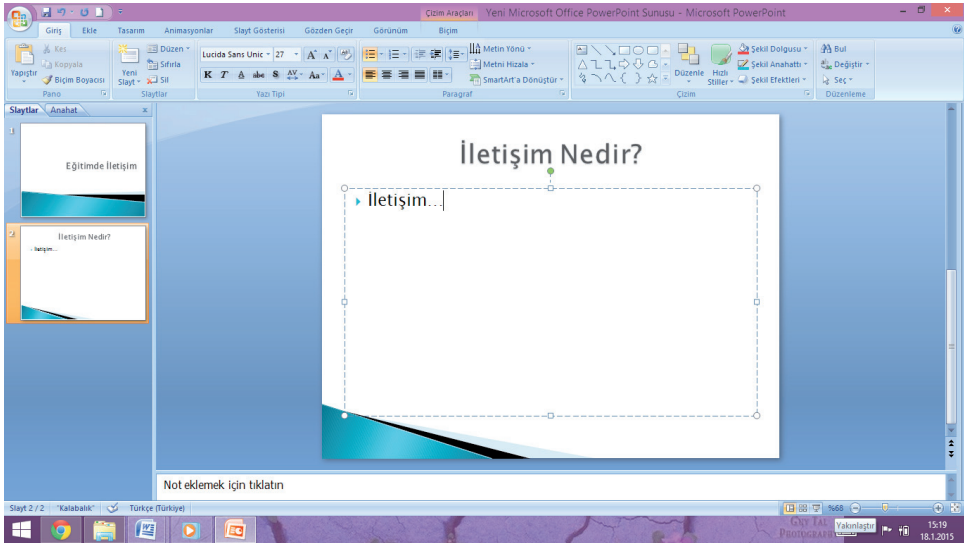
Çizim Araçları Yeni Microsoft Office PowerPoint Sunusu - Microsoft PowerPoint

Giriş Ekle Tasarım Animasyonlar Slayt Gösterisi Gözden Geçir Görünüm Biçim

Kes
Kopyala
Yapıştır
Biçim Boyacısı
Pano
Yeni Slayt
Düzen
Sıfırla
Sil
Slaytlar
Lucida Sans Unic 27
K T A abc S Aa A
Yazı Tipi
Metin Yönü
Metni Hizala
SmartArt'a Dönüştür
Paragraf
Düzenle
Hızlı Stiller
Şekil Dolgusu
Şekil Anahattı
Şekil Efektleri
Çizim
Bul
Değiştir
Seç
Düzenleme

Slaytlar Anahat

1
Eğitimde İletişim

2
İletişim Nedir?
İletişim...

İletişim Nedir?

İletişim...

Not eklemek için tıklatın

Slayt 2 / 2 "Kalabalık" Türkçe (Türkiye) %68

Yakınlaştır

15:19
18.1.2015